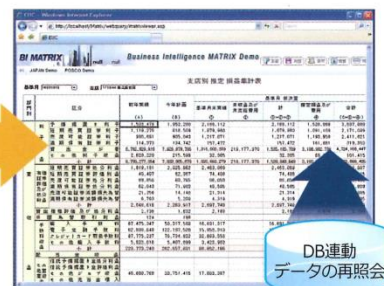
EXC - Windows Internet Explorer

http://localhost/bimatrix/webquery/matrixviewer.asp

BI MATRIX

Business Intelligence MATRIX Demo

JAPAN Demo POSCO Demo

支店別 推定 損益集計表

DB連動
データの再照会